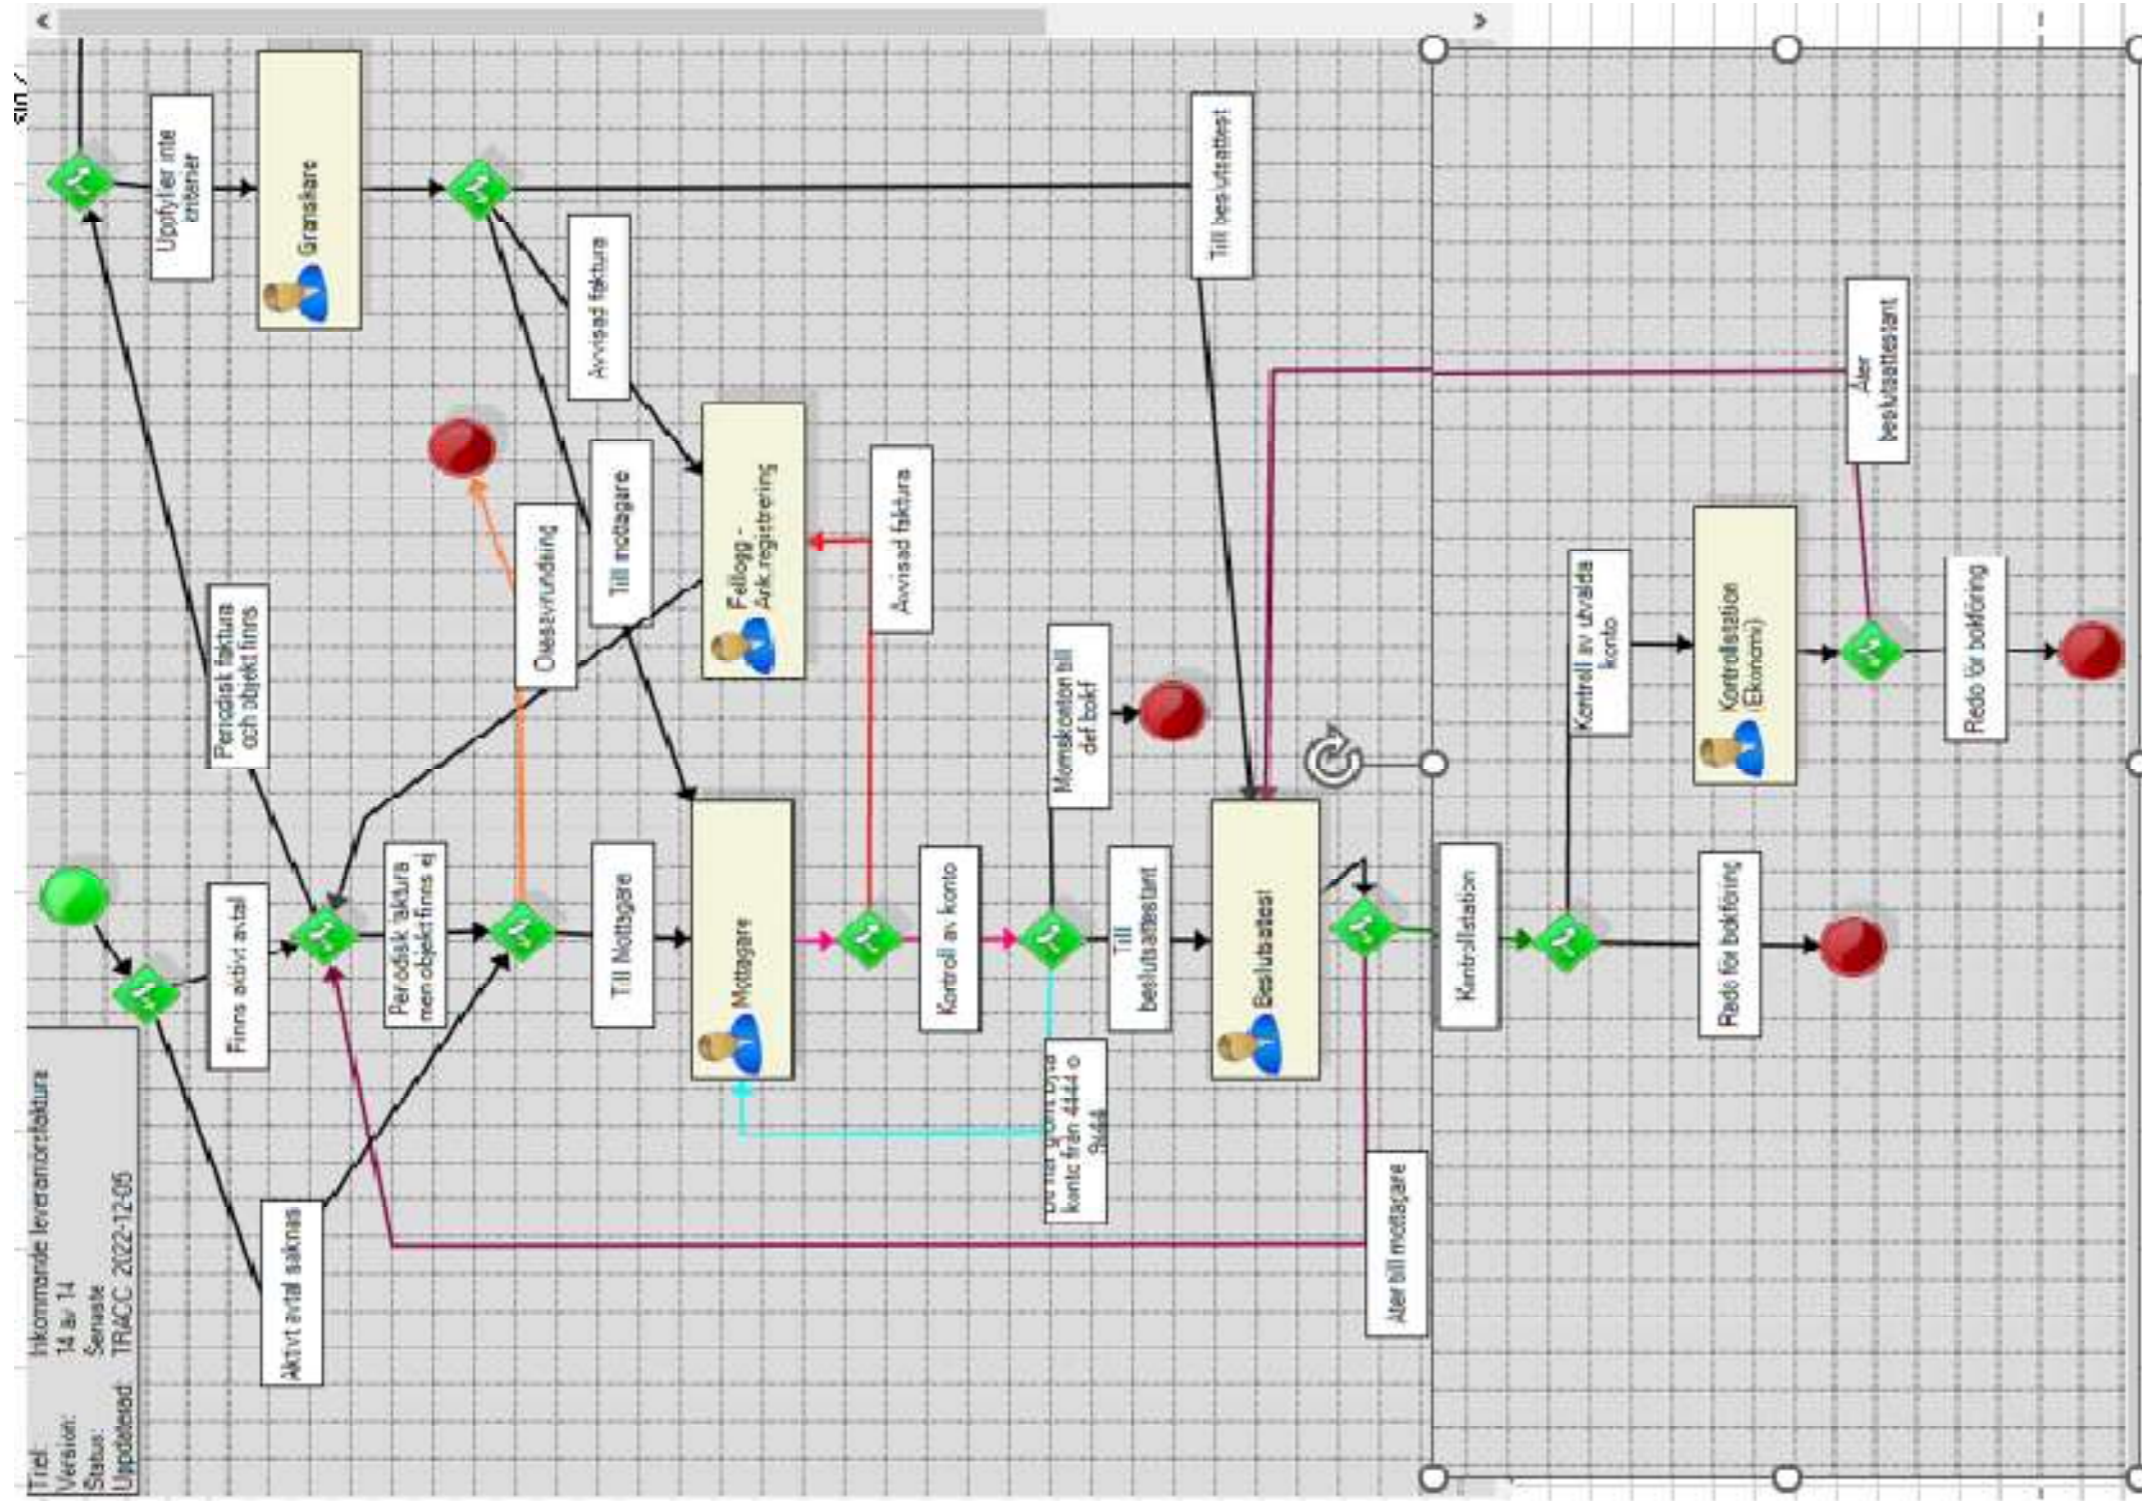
Titel: Inkommande leverantörsfaktura
Version: 14 av 14
Status: Senaste
Uppdaterad: TRACC 2022-12-05

Finns aktivt avtal
Aktivt avtal saknas
Periodisk faktura och objekt finns
Uppfyller inte kriterier
Granskare
Periodisk faktura men objekt finns ej
Öresavrundning
Till Mottagare
Till mottagare
Avvisad faktura
Fellogg - Ank.registrering
Mottagare
Avvisad faktura
Kontroll av konto
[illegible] konto från 4444 o 9444
Momskonton till def bokf
Till beslutsattestant
Till beslutsattest
Beslutsattest
Åter till mottagare
Kontrollstation
Redo för bokföring
Kontroll av utvalda konto
Kontrollstation (Ekonomi)
Åter beslutsattestant
Redo för bokföring